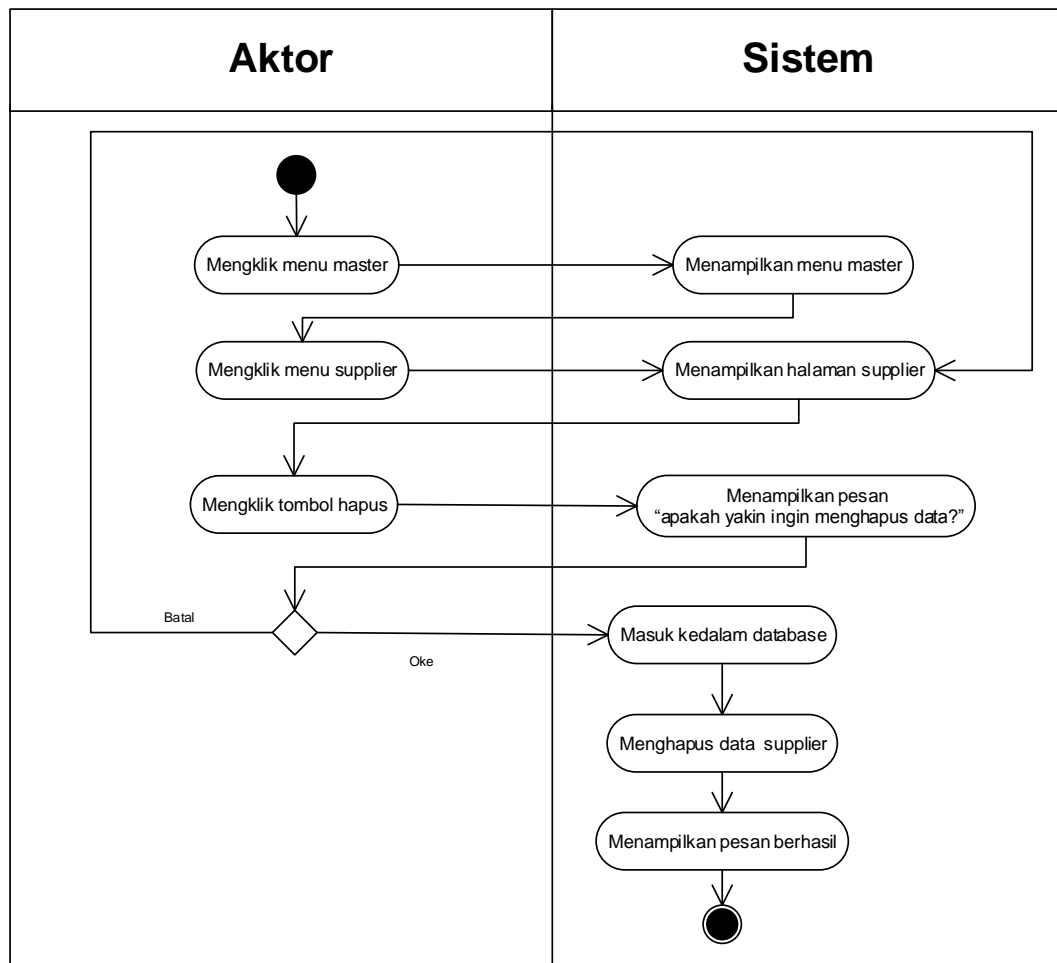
Aktor

Sistem

Mengklik menu master

Menampilkan menu master

Mengklik menu supplier

Menampilkan halaman supplier

Mengklik tombol hapus

Menampilkan pesan "apakah yakin ingin menghapus data?"

Batal

Oke

Masuk kedalam database

Menghapus data supplier

Menampilkan pesan berhasil